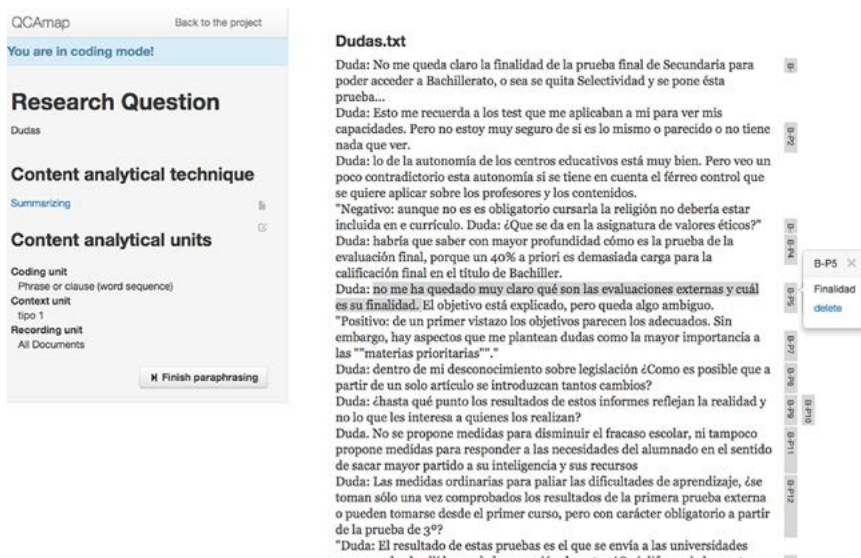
QCAmap

Back to the project

You are in coding mode!

Research Question

Dudas

Content analytical technique

Summarizing

Content analytical units

Coding unit
Phrase or clause (word sequence)
Context unit
tipo 1
Recording unit
All Documents

Finish paraphrasing

Dudas.txt

Duda: No me queda claro la finalidad de la prueba final de Secundaria para poder acceder a Bachillerato, o sea se quita Selectividad y se pone ésta prueba...
Duda: Esto me recuerda a los test que me aplicaban a mi para ver mis capacidades. Pero no estoy muy seguro de si es lo mismo o parecido o no tiene nada que ver.
Duda: lo de la autonomía de los centros educativos está muy bien. Pero veo un poco contradictorio esta autonomía si se tiene en cuenta el férreo control que se quiere aplicar sobre los profesores y los contenidos.
"Negativo: aunque no es es obligatorio cursarla la religión no debería estar incluida en e currículo. Duda: ¿Que se da en la asignatura de valores éticos?"
Duda: habría que saber con mayor profundidad cómo es la prueba de la evaluación final, porque un 40% a priori es demasiada carga para la calificación final en el título de Bachiller.
Duda: no me ha quedado muy claro qué son las evaluaciones externas y cuál es su finalidad. El objetivo está explicado, pero queda algo ambiguo.
"Positivo: de un primer vistazo los objetivos parecen los adecuados. Sin embargo, hay aspectos que me plantean dudas como la mayor importancia a las ""materias prioritarias""."
Duda: dentro de mi desconocimiento sobre legislación ¿Como es posible que a partir de un solo artículo se introduzcan tantos cambios?
Duda: ¿hasta qué punto los resultados de estos informes reflejan la realidad y no lo que les interesa a quienes los realizan?
Duda. No se propone medidas para disminuir el fracaso escolar, ni tampoco propone medidas para responder a las necesidades del alumnado en el sentido de sacar mayor partido a su inteligencia y sus recursos
Duda: Las medidas ordinarias para paliar las dificultades de aprendizaje, ¿se toman sólo una vez comprobados los resultados de la primera prueba externa o pueden tomarse desde el primer curso, pero con carácter obligatorio a partir de la prueba de 3º?
"Duda: El resultado de estas pruebas es el que se envía a las universidades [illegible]

B-
B-P2
B-
B-P4
B-P5
B-P7
B-P8
B-P9
B-P10
B-P11
B-P12

B-P5
Finalidad
delete